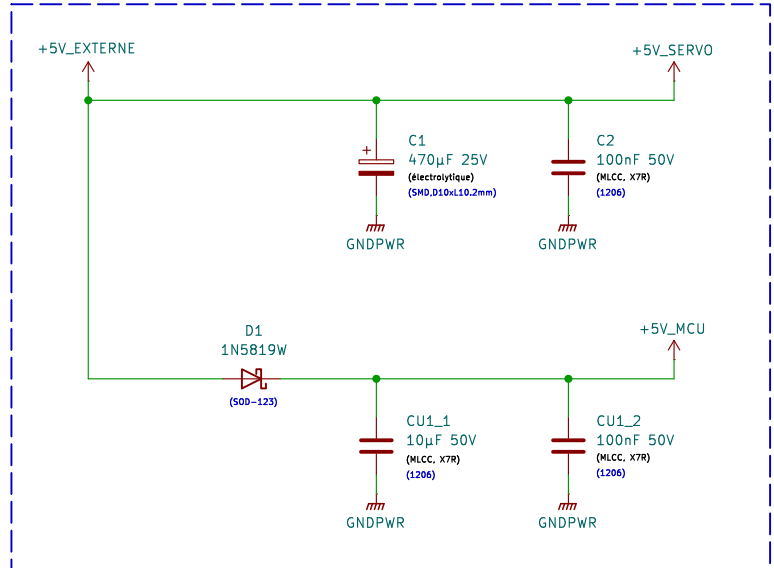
+5V_EXTERNE

+5V_SERVO

C1
470µF 25V
(électrolytique)
(SMD,D10xL10.2mm)

+

C2
100nF 50V
(MLCC, X7R)
(1206)

GNDPWR

GNDPWR

D1
1N5819W
(SOD-123)

+5V_MCU

CU1_1
10µF 50V
(MLCC, X7R)
(1206)

CU1_2
100nF 50V
(MLCC, X7R)
(1206)

GNDPWR

GNDPWR